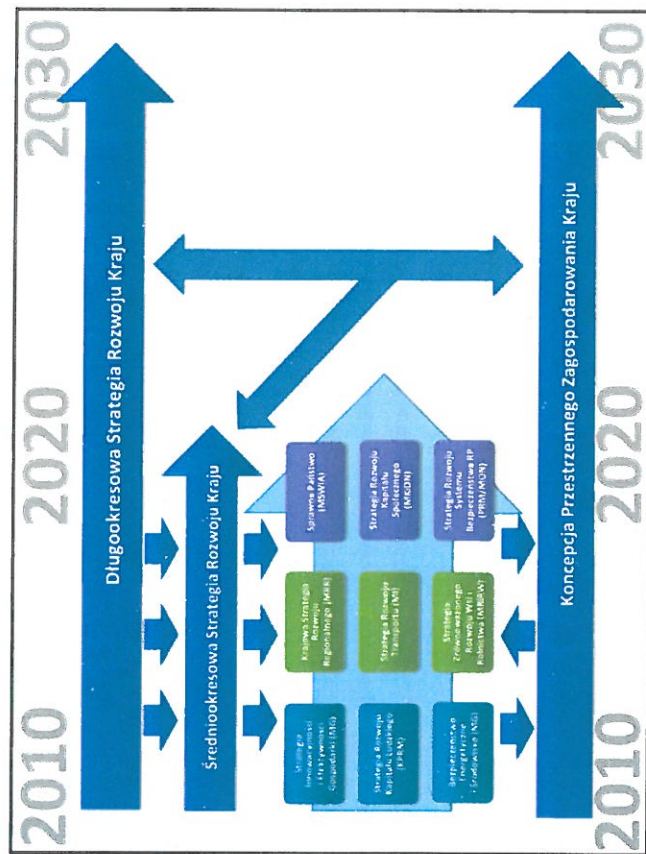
2030
2020
2010
Długookresowa Strategia Rozwoju Kraju
Średniookresowa Strategia Rozwoju Kraju
Koncepcja Przestrzennego Zagospodarowania Kraju
2030
2020
2010

Strategia Innowacyjności i Efektywności Gospodarki (MG)
Krajowa Strategia Rozwoju Regionalnego (MRR)
Sprawne Państwo (MSWiA)
Strategia Rozwoju Kapitału Ludzkiego (KPRM)
Strategia Rozwoju Transportu (MI)
Strategia Rozwoju Kapitału Społecznego (MKiDN)
Bezpieczeństwo Energetyczne i Środowisko (MG)
Strategia Zrównoważonego Rozwoju Wsi i Rolnictwa (MRiRW)
Strategia Rozwoju Systemu Bezpieczeństwa RP (PRM/MON)